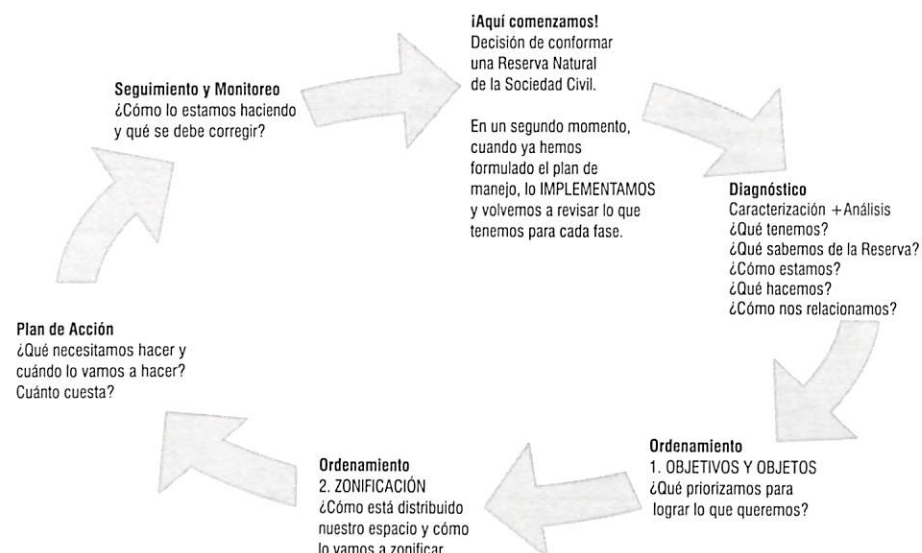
¡Aquí comenzamos!
Decisión de conformar una Reserva Natural de la Sociedad Civil.

En un segundo momento, cuando ya hemos formulado el plan de manejo, lo IMPLEMENTAMOS y volvemos a revisar lo que tenemos para cada fase.

Diagnóstico
Caracterización + Análisis
¿Qué tenemos?
¿Qué sabemos de la Reserva?
¿Cómo estamos?
¿Qué hacemos?
¿Cómo nos relacionamos?

Ordenamiento
1. OBJETIVOS Y OBJETOS
¿Qué priorizamos para lograr lo que queremos?

Ordenamiento
2. ZONIFICACIÓN
¿Cómo está distribuido nuestro espacio y cómo lo vamos a zonificar

Plan de Acción
¿Qué necesitamos hacer y cuándo lo vamos a hacer? Cuánto cuesta?

Seguimiento y Monitoreo
¿Cómo lo estamos haciendo y qué se debe corregir?